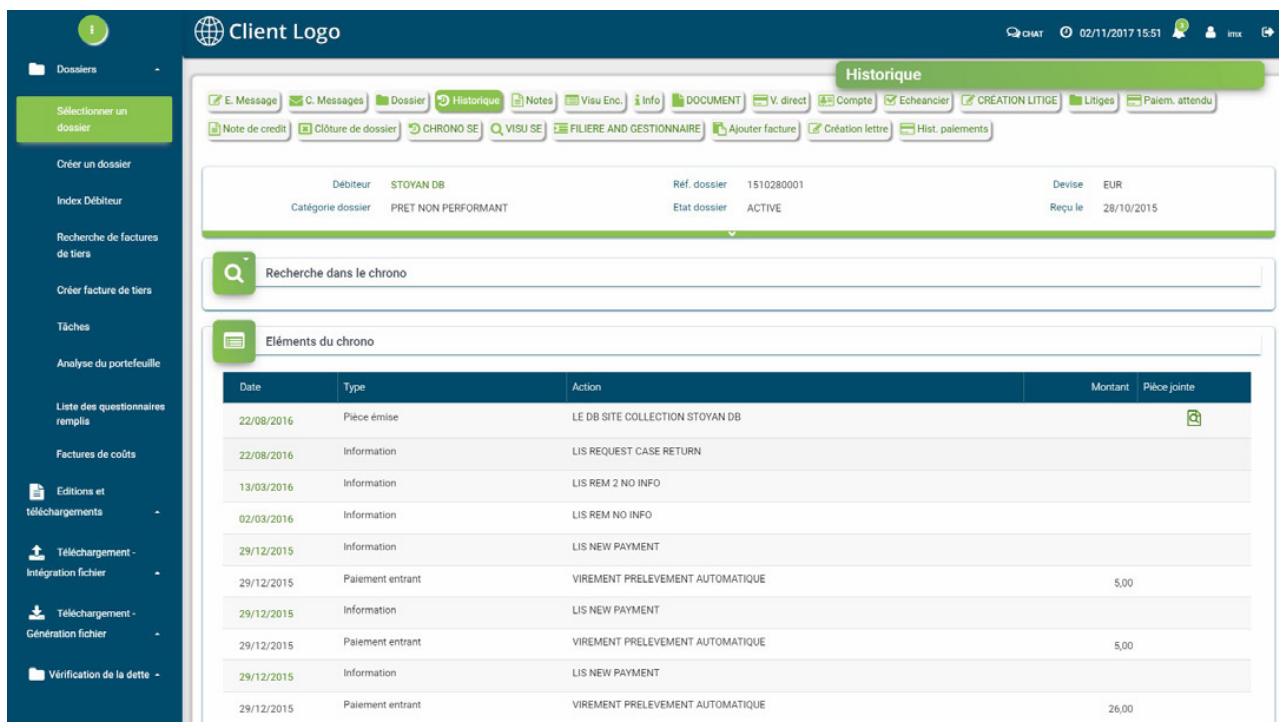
Client Logo

CHAT 02/11/2017 15:51 imx

Dossiers

Sélectionner un dossier

Créer un dossier

Index Débiteur

Recherche de factures de tiers

Créer facture de tiers

Tâches

Analyse du portefeuille

Liste des questionnaires remplis

Factures de coûts

Editions et téléchargements

Téléchargement - Intégration fichier

Téléchargement - Génération fichier

Vérification de la dette

Historique

E. Message | C. Messages | Dossier | Historique | Notes | Visu Enc. | Info | DOCUMENT | V. direct | Compte | Echeancier | CRÉATION LITIGE | Litiges | Paiem. attendu | Note de credit | Clôture de dossier | CHRONO SE | VISU SE | FILIERE AND GESTIONNAIRE | Ajouter facture | Création lettre | Hist. paiements

Débiteur STOYAN DB
Catégorie dossier PRET NON PERFORMANT
Réf. dossier 1510280001
Etat dossier ACTIVE
Devise EUR
Reçu le 28/10/2015

Recherche dans le chrono

Eléments du chrono

| Date | Type | Action | Montant | Pièce jointe |
|---|---|---|---|---|
| 22/08/2016 | Pièce émise | LE DB SITE COLLECTION STOYAN DB | | |
| 22/08/2016 | Information | LIS REQUEST CASE RETURN | | |
| 13/03/2016 | Information | LIS REM 2 NO INFO | | |
| 02/03/2016 | Information | LIS REM NO INFO | | |
| 29/12/2015 | Information | LIS NEW PAYMENT | | |
| 29/12/2015 | Paiement entrant | VIREMENT PRELEVEMENT AUTOMATIQUE | 5,00 | |
| 29/12/2015 | Information | LIS NEW PAYMENT | | |
| 29/12/2015 | Paiement entrant | VIREMENT PRELEVEMENT AUTOMATIQUE | 5,00 | |
| 29/12/2015 | Information | LIS NEW PAYMENT | | |
| 29/12/2015 | Paiement entrant | VIREMENT PRELEVEMENT AUTOMATIQUE | 26,00 | |